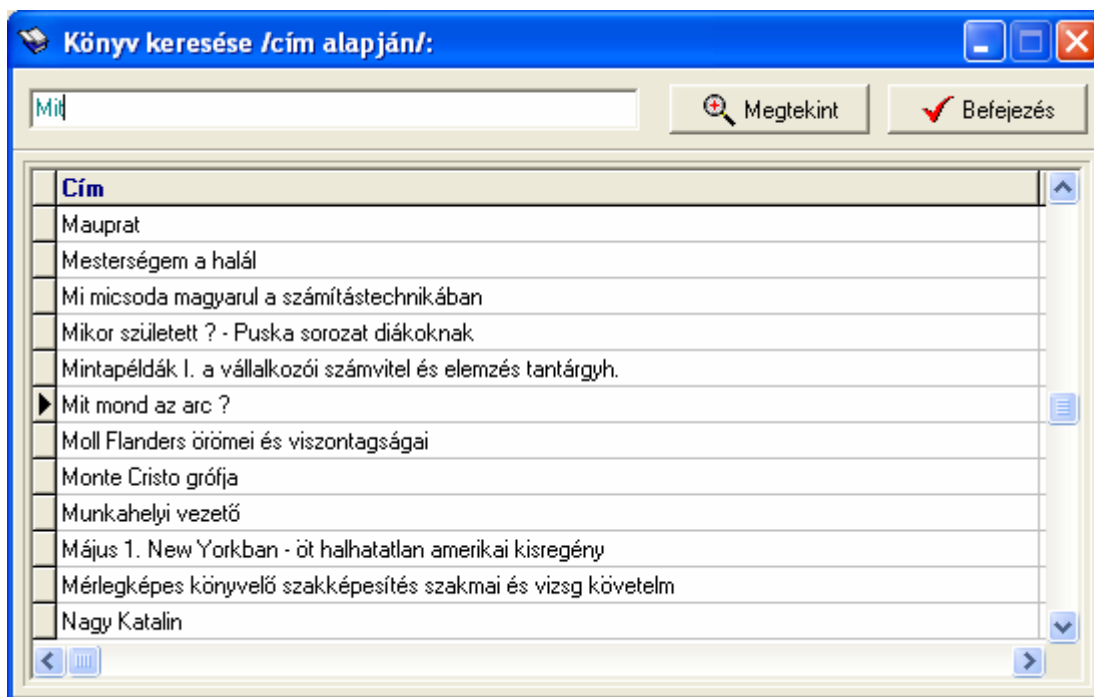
Könyv keresése /cím alapján/:

Mit

Megtekint

Befejezés

| Cím |
|---|
| Mauprat |
| Mesterségem a halál |
| Mi micsoda magyarul a számítástechnikában |
| Mikor született ? - Puska sorozat diákoknak |
| Mintapéldák I. a vállalkozói számvitel és elemzés tantárgyh. |
| Mit mond az arc ? |
| Moll Flanders örömei és viszontagságai |
| Monte Cristo grófja |
| Munkahelyi vezető |
| Május 1. New Yorkban - öt halhatatlan amerikai kisregény |
| Mérlegképes könyvelő szakképesítés szakmai és vizsg követelm |
| Nagy Katalin |